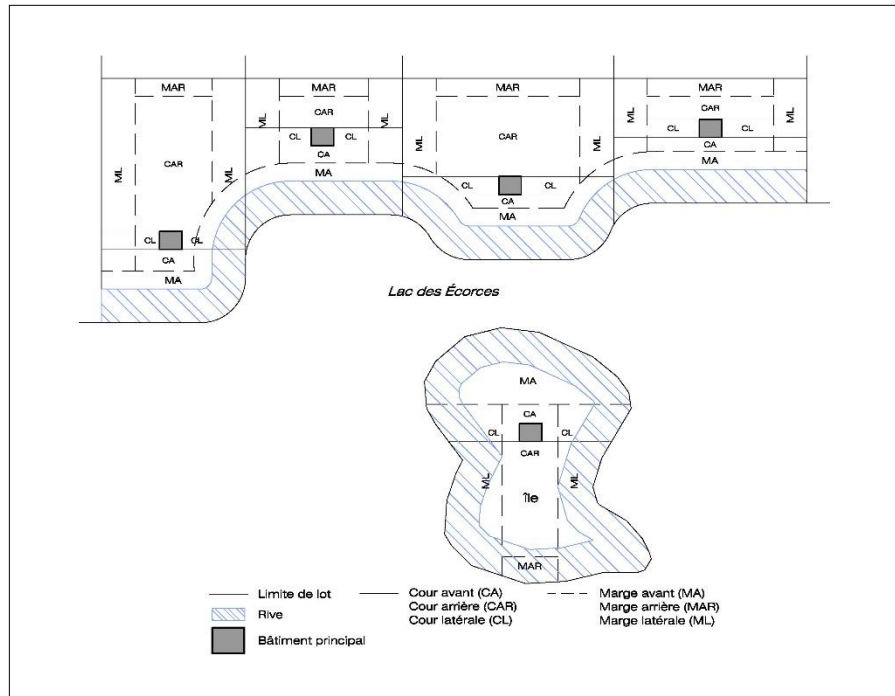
MAR
ML
CAR
ML
CL
CL
CA
MA
MAR
CAR
ML
CL
CL
ML
CA
MA
MAR
ML
CAR
ML
CL
CL
CA
MA
MAR
ML
CAR
ML
CL
CL
CA
MA

Lac des Écorces

MA
CA
CL
CL
CAR
ML
Île
ML
MAR

Limite de lot
Rive
Bâtiment principal
Cour avant (CA)
Cour arrière (CAR)
Cour latérale (CL)
Marge avant (MA)
Marge arrière (MAR)
Marge latérale (ML)